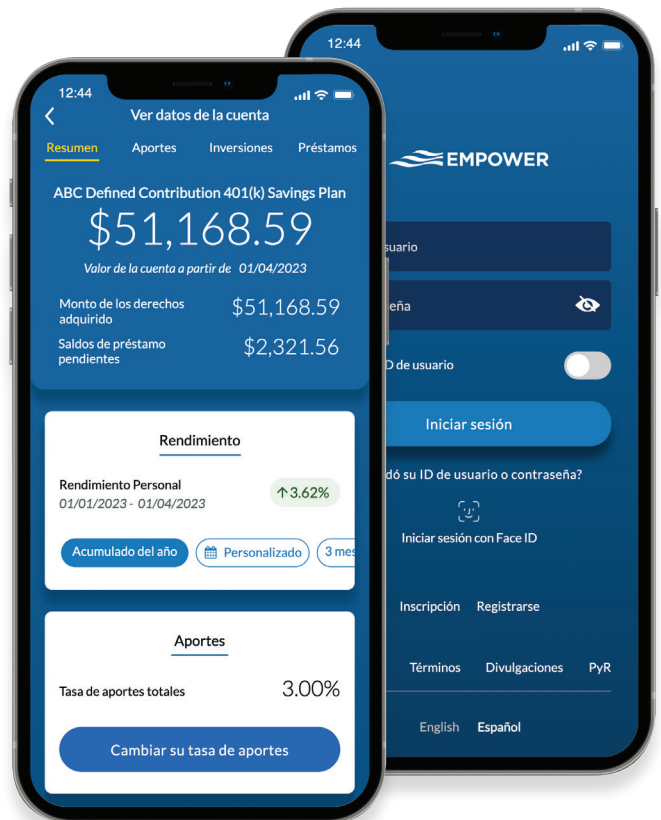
12:44

Ver datos de la cuenta

Resumen Aportes Inversiones Préstamos

ABC Defined Contribution 401(k) Savings Plan

$51,168.59

Valor de la cuenta a partir de 01/04/2023

Monto de los derechos adquirido $51,168.59

Saldos de préstamo pendientes $2,321.56

Rendimiento

Rendimiento Personal
01/01/2023 - 01/04/2023
↑3.62%

Acumulado del año Personalizado 3 mes

Aportes

Tasa de aportes totales 3.00%

Cambiar su tasa de aportes

12:44

EMPOWER

suario

eña

D de usuario

Iniciar sesión

dó su ID de usuario o contraseña?

Iniciar sesión con Face ID

Inscripción Registrarse

Términos Divulgaciones PyR

English Español